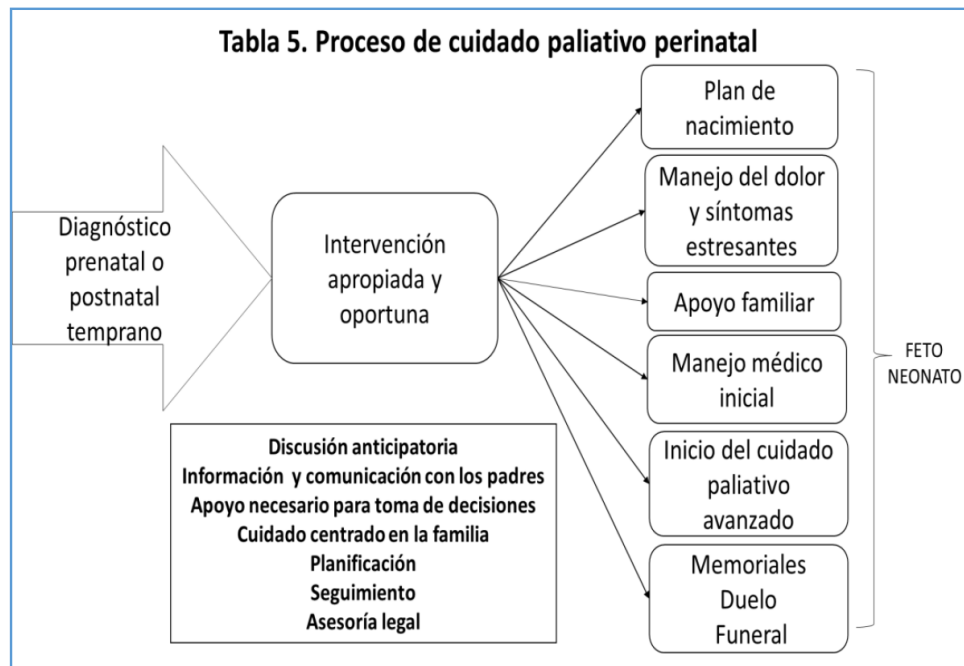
Tabla 5. Proceso de cuidado paliativo perinatal

Diagnóstico prenatal o postnatal temprano

Intervención apropiada y oportuna

Plan de nacimiento

Manejo del dolor y síntomas estresantes

Apoyo familiar

Manejo médico inicial

Inicio del cuidado paliativo avanzado

Memoriales
Duelo
Funeral

FETO
NEONATO

Discusión anticipatoria
Información y comunicación con los padres
Apoyo necesario para toma de decisiones
Cuidado centrado en la familia
Planificación
Seguimiento
Asesoría legal